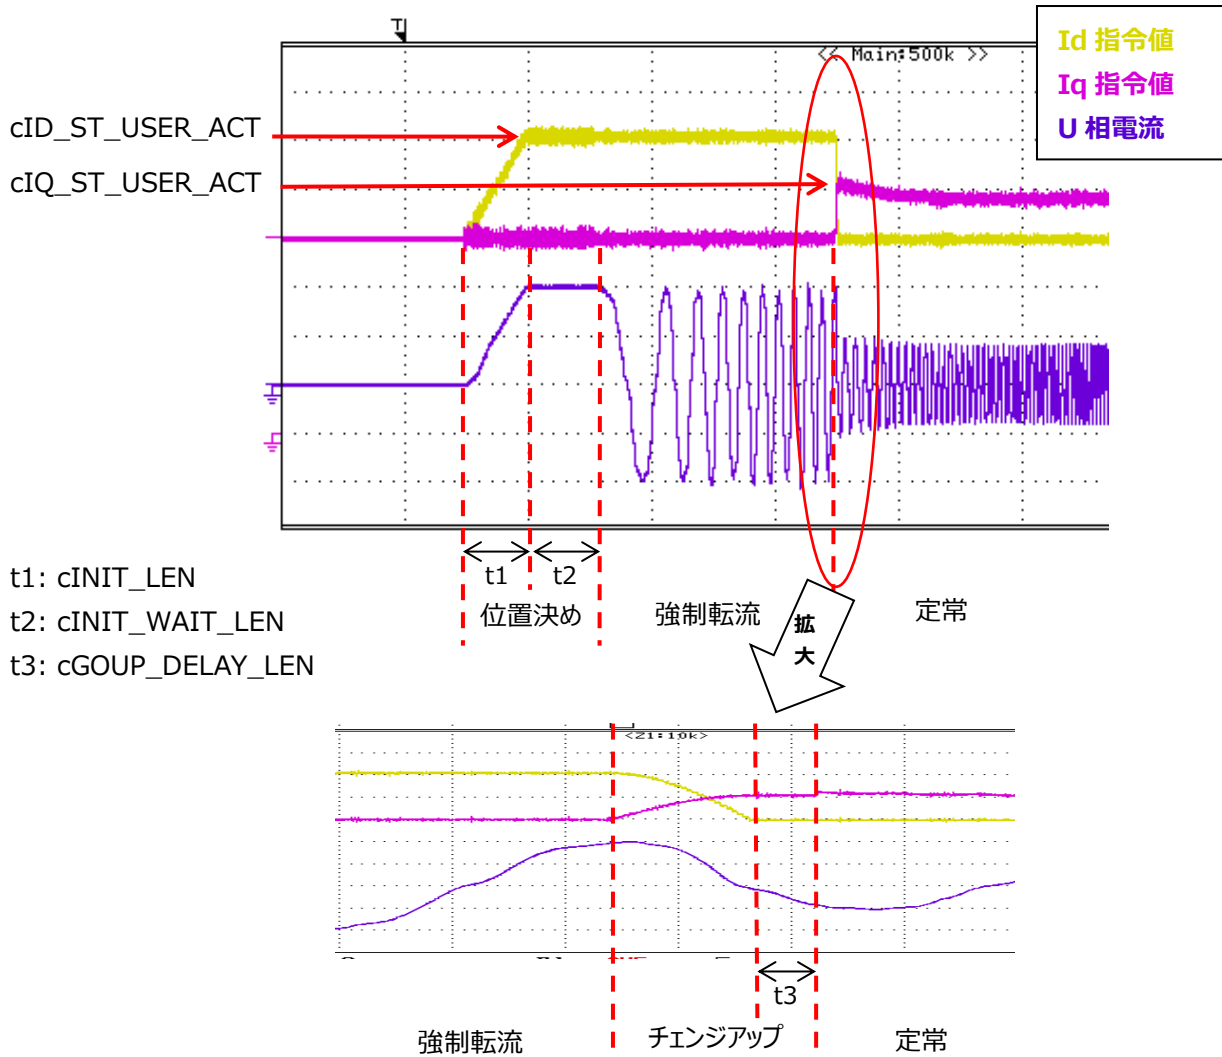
T

<< Main:500k >>

Id 指令値
Iq 指令値
U 相電流

cID_ST_USER_ACT
cIQ_ST_USER_ACT

t1 t2
位置決め
強制転流
拡大
定常

t1: cINIT_LEN
t2: cINIT_WAIT_LEN
t3: cGOUP_DELAY_LEN

<Z1:10k>

t3
強制転流
チェンジアップ
定常